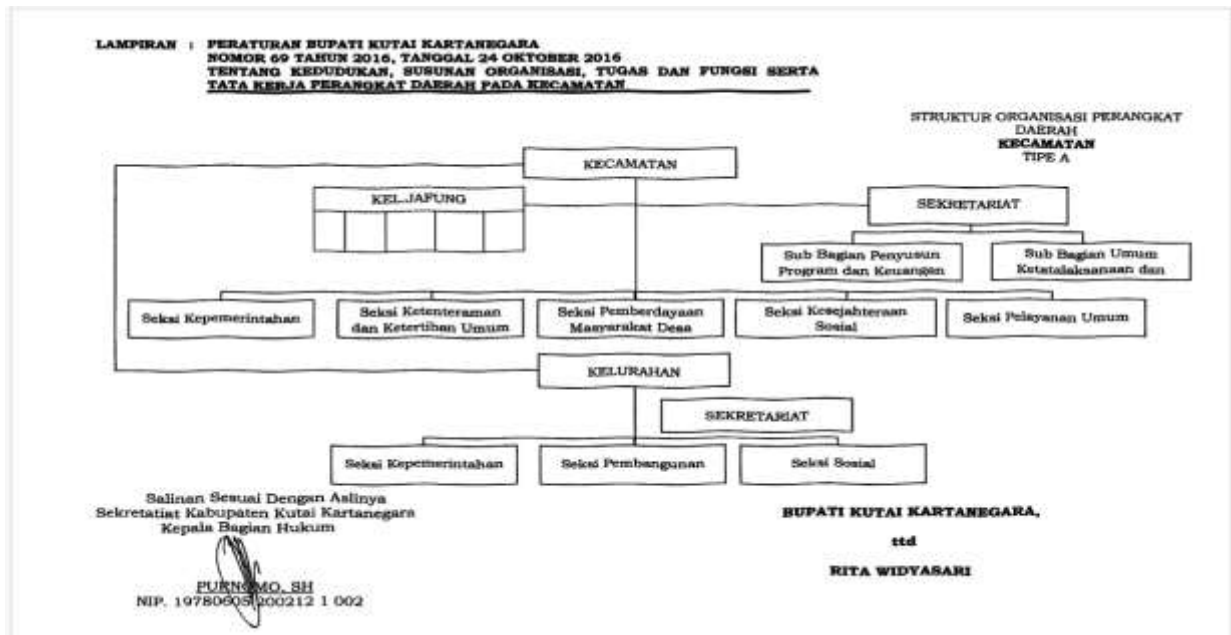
LAMPIRAN : PERATURAN BUPATI KUTAI KARTANEGARA
NOMOR 69 TAHUN 2016, TANGGAL 24 OKTOBER 2016
TENTANG KEDUDUKAN, SUSUNAN ORGANISASI, TUGAS DAN FUNGSI SERTA TATA KERJA PERANGKAT DAERAH PADA KECAMATAN

STRUKTUR ORGANISASI PERANGKAT DAERAH
KECAMATAN
TIPE A

KECAMATAN

KEL.JAFUNG

SEKRETARIAT

Sub Bagian Penyusun Program dan Keuangan

Sub Bagian Umum Ketatalaksanaan dan

Seksi Kepemerintahan

Seksi Ketenteraman dan Ketertiban Umum

Seksi Pemberdayaan Masyarakat Desa

Seksi Kesejahteraan Sosial

Seksi Pelayanan Umum

KELURAHAN

SEKRETARIAT

Seksi Kepemerintahan

Seksi Pembangunan

Seksi Sosial

Salinan Sesuai Dengan Aslinya
Sekretatiat Kabupaten Kutai Kartanegara
Kepala Bagian Hukum

PURNOMO, SH
NIP. 19780605 200212 1 002

BUPATI KUTAI KARTANEGARA,

ttd

RITA WIDYASARI